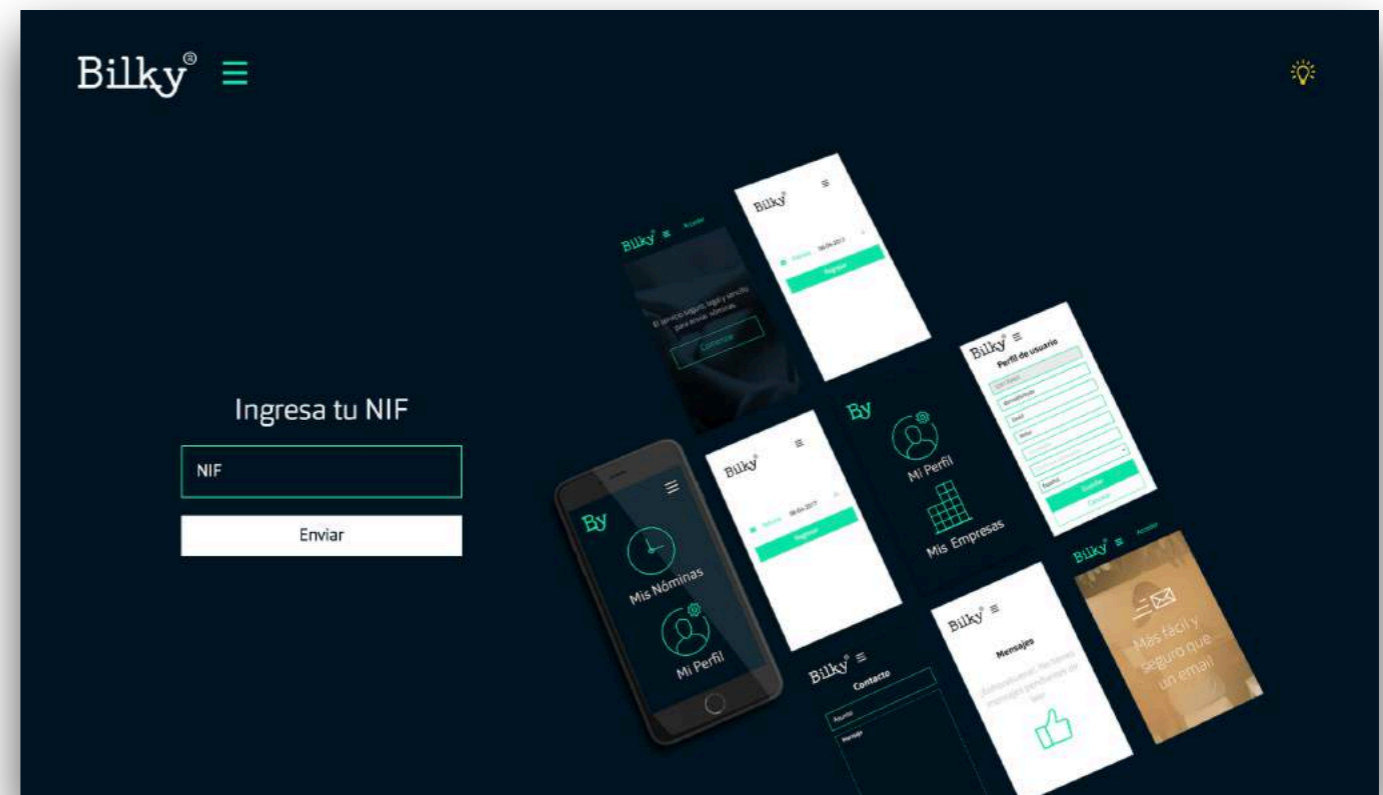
Bilky®

Ingresa tu NIF

NIF

Enviar

Bilky® Acceder

El servicio seguro, legal y sencillo para enviar nóminas

Conectar

Bilky®

Regresar

Bilky®

Perfil de usuario

Bilky®

Regresar

By

Mi Perfil

Mis Empresas

By

Mis Nóminas

Mi Perfil

Bilky® Acceder

Más fácil y seguro que un email

Bilky®

Mensajes

Bilky®

Contacto

Asunto

Mensaje